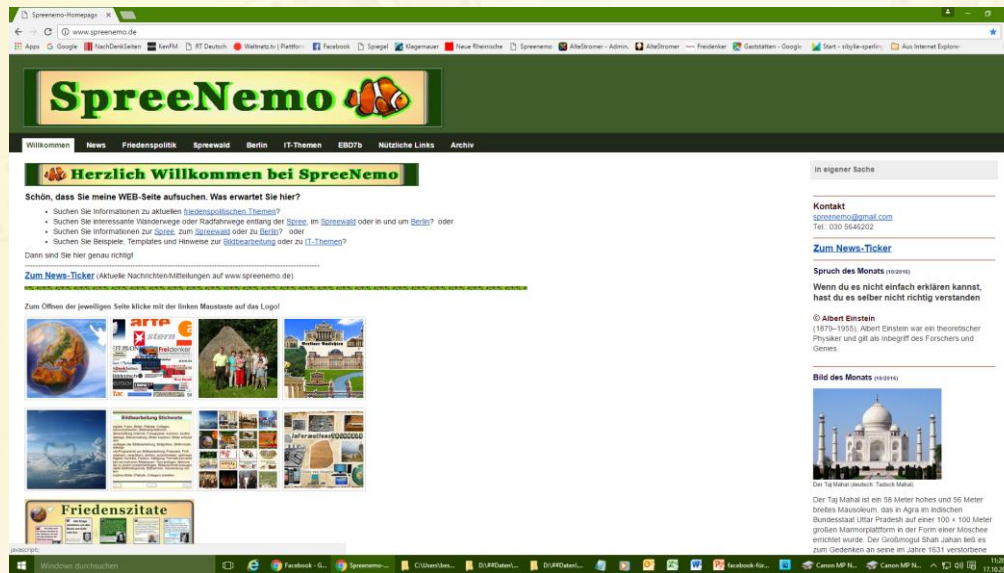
Spreenemo-Homepage ×

www.spreenemo.de

Apps G Google NachDenkSeiten KenFM RT Deutsch Weltnetz.tv | Plattform Facebook Spiegel Klagemauer Neue Rheinische Spreenemo AlteStromer - Admin. AlteStromer Freidenker Gaststätten - Google Start - sibylle-sperling Aus Internet Explorer

SpreeNemo

Willkommen News Friedenspolitik Spreewald Berlin IT-Themen EBD7b Nützliche Links Archiv

Herzlich Willkommen bei SpreeNemo

Schön, dass Sie meine WEB-Seite aufsuchen. Was erwartet Sie hier?

- Suchen Sie Informationen zu aktuellen friedenspolitischen Themen?
- Suchen Sie interessante Wanderwege oder Radfahrwege entlang der Spree, im Spreewald oder in und um Berlin? oder
- Suchen Sie Informationen zur Spree, zum Spreewald oder zu Berlin? oder
- Suchen Sie Beispiele, Templates und Hinweise zur Bildbearbeitung oder zu IT-Themen?

Dann sind Sie hier genau richtig!

Zum News-Ticker (Aktuelle Nachrichten/Mitteilungen auf www.spreenemo.de)

Zum Öffnen der jeweiligen Seite klicke mit der linken Maustaste auf das Logo!

Friedenszitate

In eigener Sache

Kontakt
spreenemo@gmail.com
Tel.: 030 5646202

Zum News-Ticker

Spruch des Monats (10/2016)

Wenn du es nicht einfach erklären kannst, hast du es selber nicht richtig verstanden

© Albert Einstein
(1879–1955), Albert Einstein war ein theoretischer Physiker und gilt als Inbegriff des Forschers und Genies.

Bild des Monats (10/2016)

Der Taj Mahal (deutsch: Tadsch Mahal)

Der Taj Mahal ist ein 58 Meter hohes und 56 Meter breites Mausoleum, das in Agra im indischen Bundesstaat Uttar Pradesh auf einer 100 × 100 Meter großen Marmorplattform in der Form einer Moschee errichtet wurde. Der Großmogul Shah Jahan ließ es zum Gedenken an seine im Jahre 1631 verstorbene

javascript:;

Windows durchsuchen Facebook - G... Spreenemo -... C:\Users\bes... D:\##Daten\... D:\##Daten\... facebook-für... Canon MP N... Canon MP N...